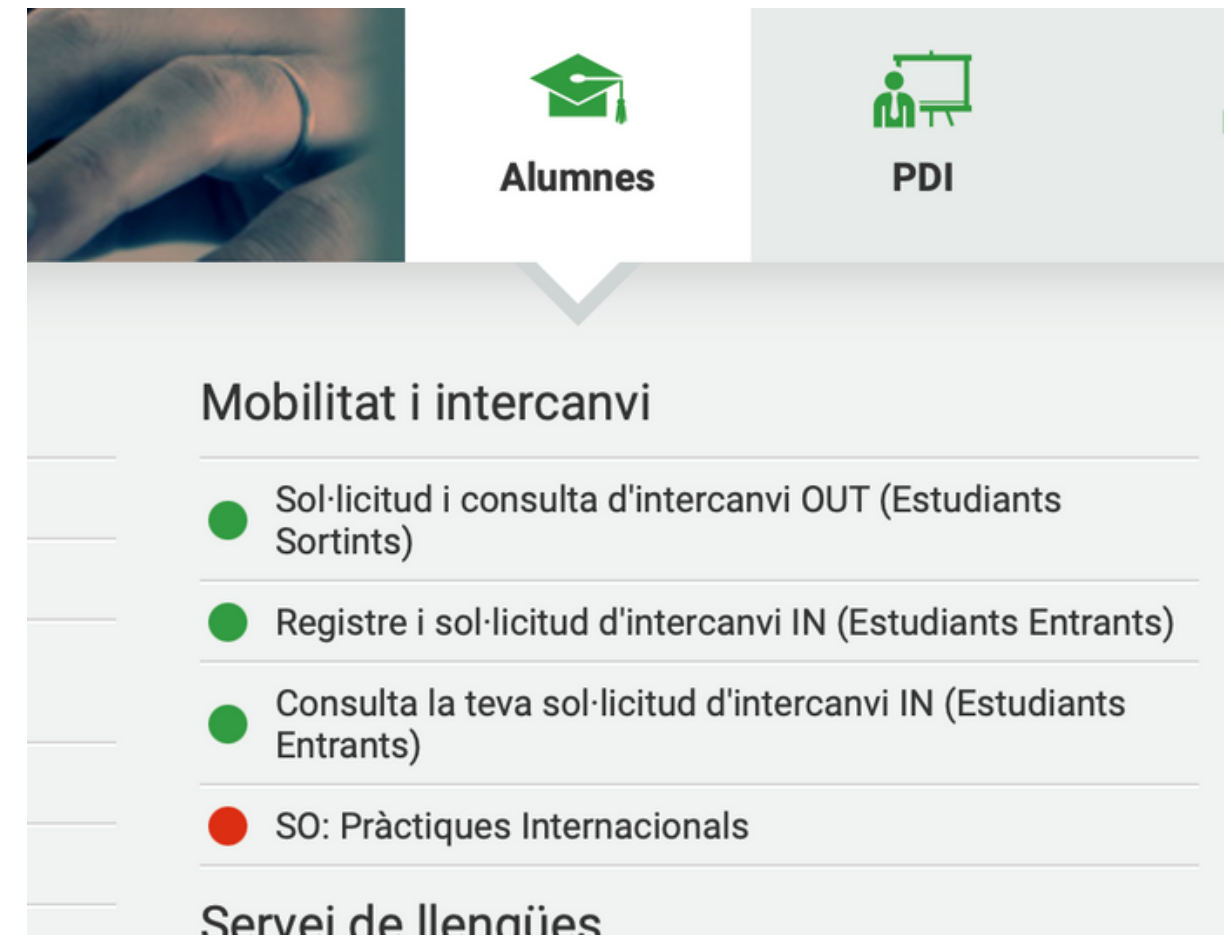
Alumnes

PDI

Mobilitat i intercanvi

Sol·licitud i consulta d'intercanvi OUT (Estudiants Sortints)

Registre i sol·licitud d'intercanvi IN (Estudiants Entrants)

Consulta la teva sol·licitud d'intercanvi IN (Estudiants Entrants)

SO: Pràctiques Internacionals

Servei de llengües